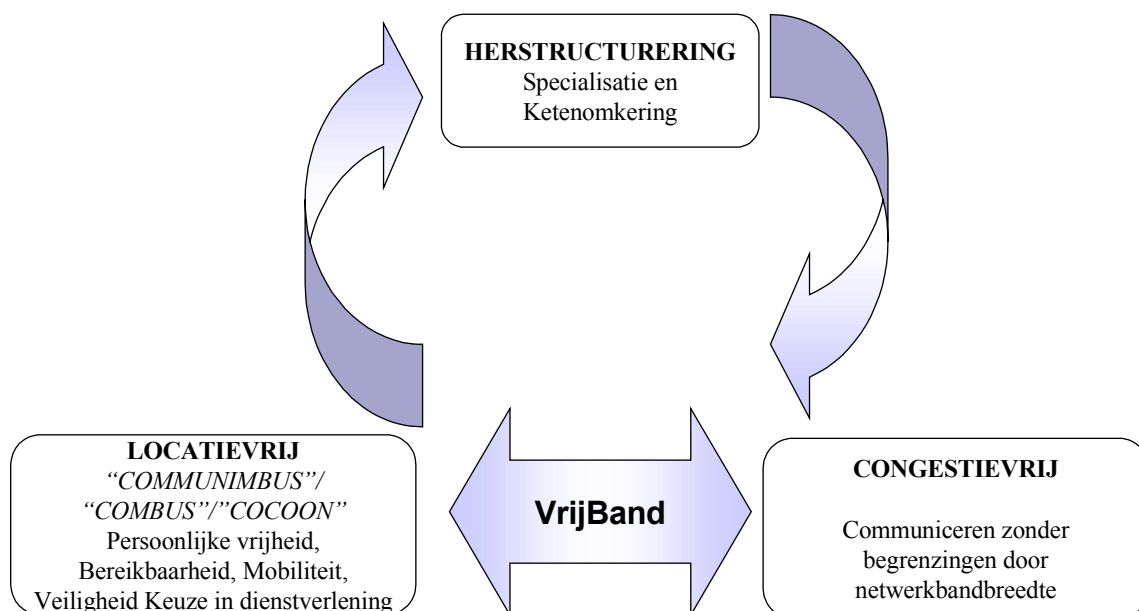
HERSTRUCTURERING
Specialisatie en Ketenomkering

LOCATIEVRIJ
"COMMUNIMBUS"/ "COMBUS"/"COCOON"
Persoonlijke vrijheid, Bereikbaarheid, Mobiliteit, Veiligheid Keuze in dienstverlening

VrijBand

CONGESTIEVRIJ

Communiceren zonder begrenzingen door netwerkbandbreedte